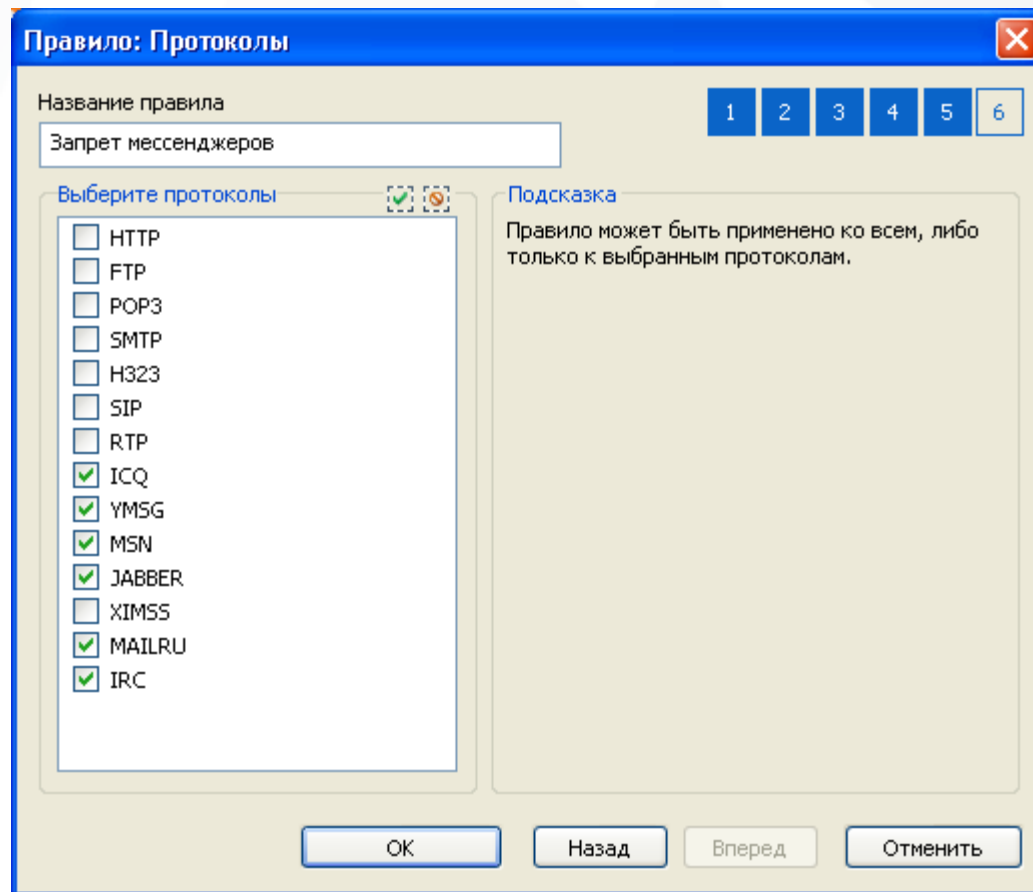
Правило: Протоколы

Название правила

1 2 3 4 5 6

Запрет мессенджеров

Выберите протоколы

HTTP
FTP
POP3
SMTP
H323
SIP
RTP
ICQ
YMSG
MSN
JABBER
XIMSS
MAILRU
IRC

Подсказка

Правило может быть применено ко всем, либо только к выбранным протоколам.

OK Назад Вперед Отменить